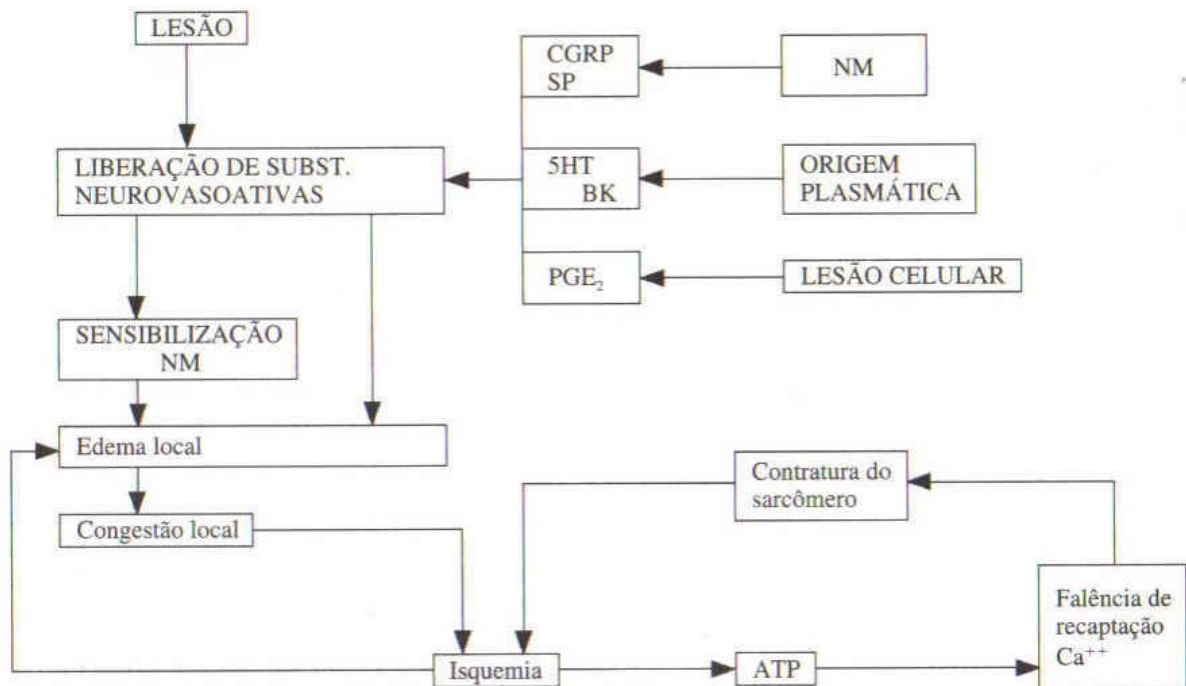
LESÃO

CGRP
SP

NM

LIBERAÇÃO DE SUBST. NEUROVASOATIVAS

5HT
BK

ORIGEM PLASMÁTICA

$PGE_2$

LESÃO CELULAR

SENSIBILIZAÇÃO NM

Edema local

Contratura do sarcômero

Congestão local

Falência de recaptação $Ca^{++}$

Isquemia

ATP